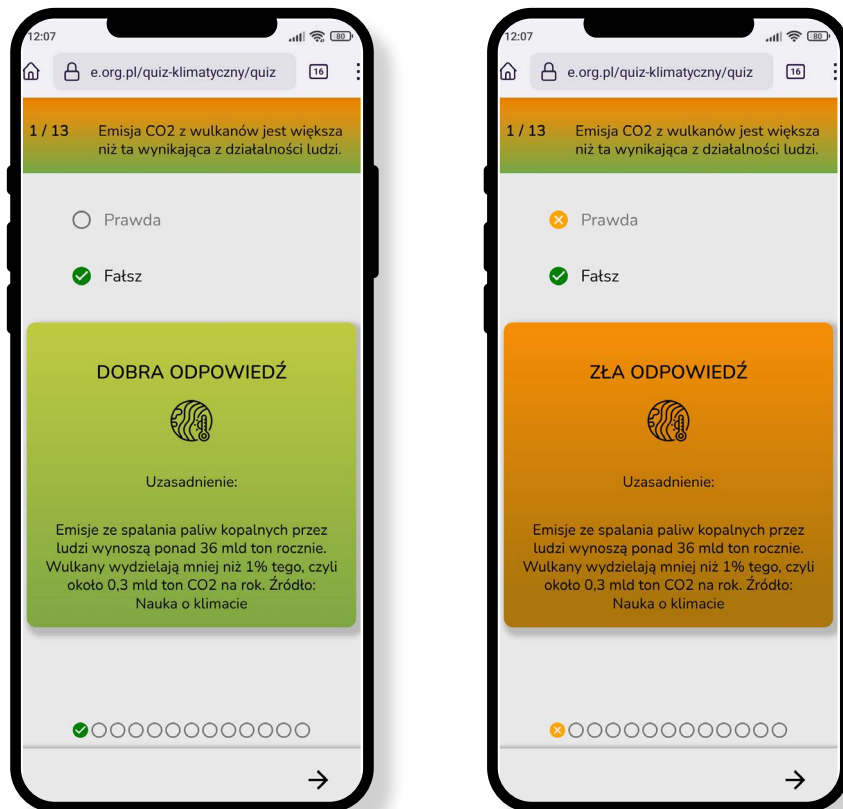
12:07

e.org.pl/quiz-klimatyczny/quiz 16

1 / 13 Emisja CO2 z wulkanów jest większa niż ta wynikająca z działalności ludzi.

Prawda

Fałsz

DOBRA ODPOWIEDŹ

Uzasadnienie:

Emisje ze spalania paliw kopalnych przez ludzi wynoszą ponad 36 mld ton rocznie. Wulkany wydzielają mniej niż 1% tego, czyli około 0,3 mld ton CO2 na rok. Źródło: Nauka o klimacie

→

12:07

e.org.pl/quiz-klimatyczny/quiz 16

1 / 13 Emisja CO2 z wulkanów jest większa niż ta wynikająca z działalności ludzi.

Prawda

Fałsz

ZŁA ODPOWIEDŹ

Uzasadnienie:

Emisje ze spalania paliw kopalnych przez ludzi wynoszą ponad 36 mld ton rocznie. Wulkany wydzielają mniej niż 1% tego, czyli około 0,3 mld ton CO2 na rok. Źródło: Nauka o klimacie

→